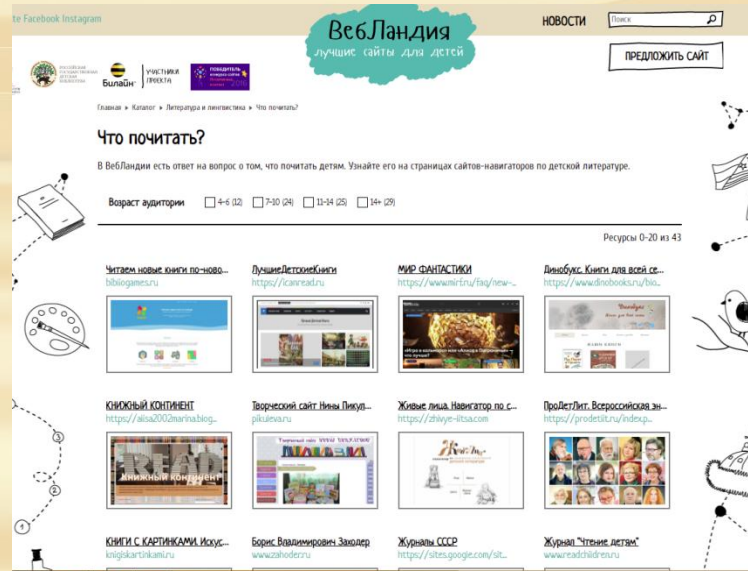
te Facebook Instagram

ВебЛандия
лучшие сайты для детей

НОВОСТИ Поиск

ПРЕДЛОЖИТЬ САЙТ

Российская государственная детская библиотека

Билайн УЧАСТНИКИ ПРОЕКТА

ПОБЕДИТЕЛЬ

Главная » Каталог » Литература и лингвистика » Что почитать?

Что почитать?

В ВебЛандии есть ответ на вопрос о том, что почитать детям. Узнайте его на страницах сайтов-навигаторов по детской литературе.

Возраст аудитории 4-6 (12) 7-10 (24) 11-14 (25) 14+ (29)

Ресурсы 0-20 из 43

Читаем новые книги по-ново...
bibliogames.ru

ЛучшиеДетскиеКниги
https://icanread.ru

МИР ФАНТАСТИКИ
https://www.mirf.ru/faq/new-...

Динобукс. Книги для всей се...
https://www.dinobooks.ru/bio...

КНИЖНЫЙ КОНТИНЕНТ
https://alisa2002marina.blog...

Творческий сайт Нины Пикул...
pikuleva.ru

Живые лица. Навигатор по с...
https://zhivye-litsa.com

ПроДетЛит. Всероссийская эн...
https://prodetlit.ru/index.p...

КНИГИ С КАРТИНКАМИ. Искус...
knigikartinkami.ru

Борис Владимирович Заходер
www.zahoder.ru

Журналы СССР
https://sites.google.com/sit...

Журнал "Чтение детям"
www.readchildren.ru